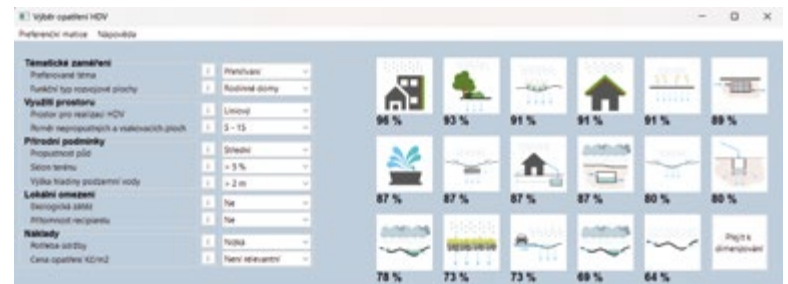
Výběr opatření HDV

Preferenční matice Nápověda

Tematické zaměření
Preferované téma | i | Přehřívání
Funkční typ rozvojové plochy | i | Rodinné domy

Využití prostoru
Prostor pro realizaci HDV | i | Liniový
Poměr nepropustných a nalévacích ploch | i | 5 - 15

Přírodní podmínky
Propustnost půd | i | Střední
Sklon terénu | i | < 5 %
Výška hladiny podzemní vody | i | > 2 m

Lokální omezení
Ekologická zátěž | i | Ne
Přítomnost recipientu | i | Ne

Náklady
Potřeba údržby | i | Nízká
Cena opatření Kč/m2 | i | Není relevantní

96 %
93 %
91 %
91 %
91 %
89 %
87 %
87 %
87 %
87 %
80 %
80 %
78 %
73 %
73 %
69 %
64 %
Pegit a dimenzování